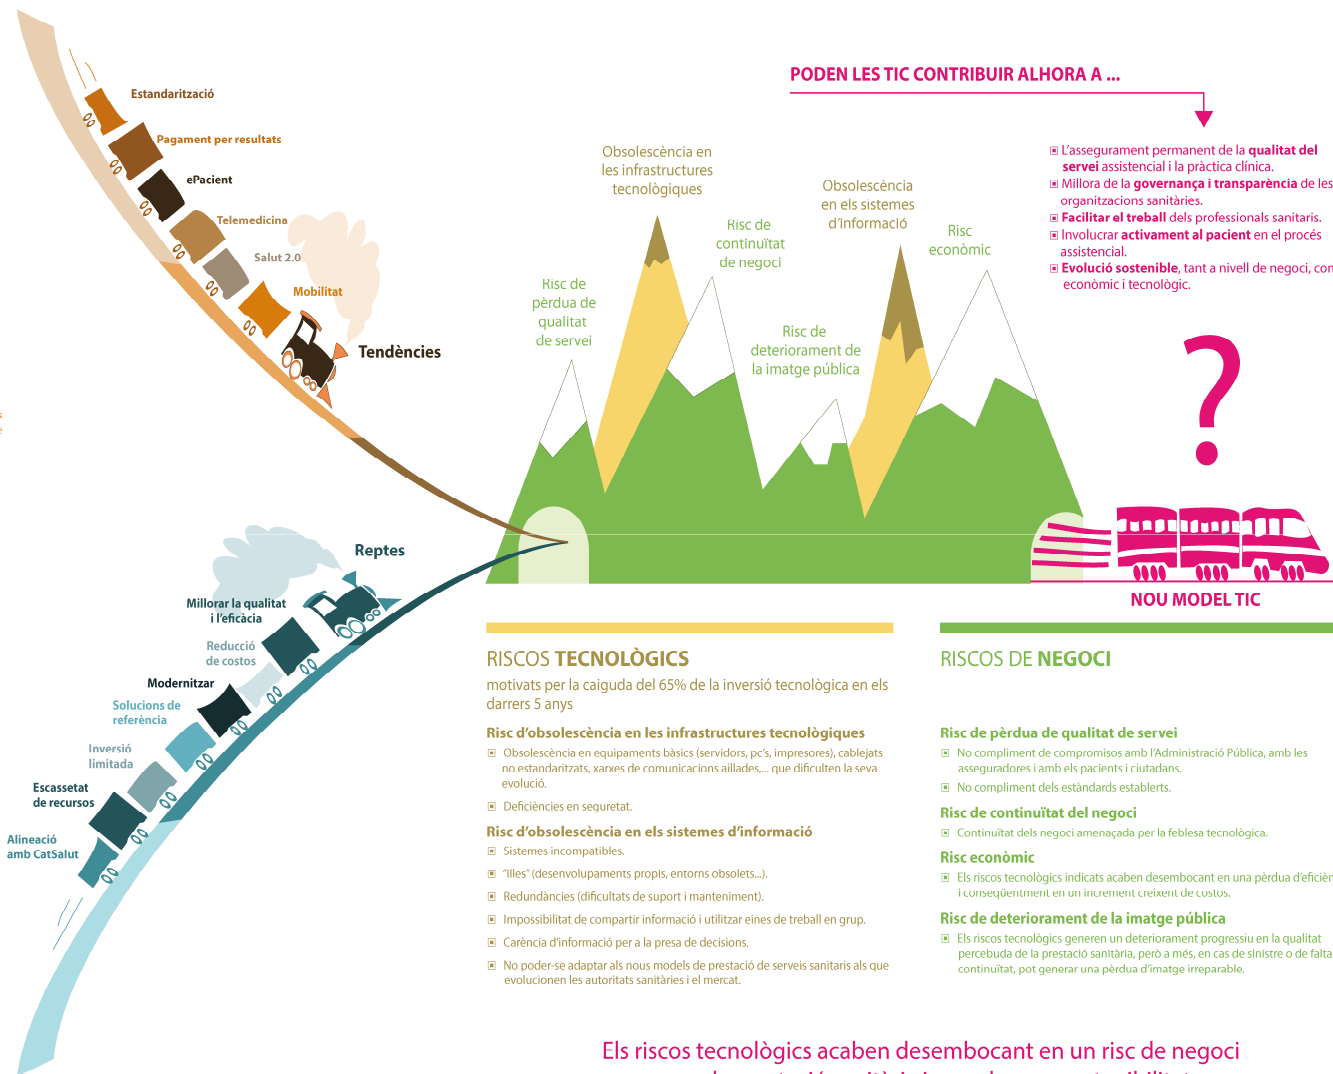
Estandarització
Pagament per resultats
ePacient
Telemedicina
Salut 2.0
Mobilitat
Tendències

Reptes
Millorar la qualitat i l'eficàcia
Reducció de costos
Modernitzar
Solucions de referència
Inversió limitada
Escassetat de recursos
Alineació amb CatSalut

PODEN LES TIC CONTRIBUIR ALHORA A ...

Obsolescència en les infrastructures tecnològiques
Risc de continuïtat de negoci
Obsolescència en els sistemes d'Informació
Risc econòmic
Risc de pèrdua de qualitat de servei
Risc de deteriorament de la imatge pública

L'assegurament permanent de la qualitat del servei assistencial i la pràctica clínica.
Millora de la governança i transparència de les organitzacions sanitàries.
Facilitar el treball dels professionals sanitaris.
Involucrar activament al pacient en el procés assistencial.
Evolució sostenible, tant a nivell de negoci, com econòmic i tecnològic.

?

NOU MODEL TIC

RISCOS TECNOLÒGICS
motivats per la caiguda del 65% de la inversió tecnològica en els darrers 5 anys

Risc d'obsolescència en les infrastructures tecnològiques
Obsolescència en equipaments bàsics (servidors, pc's, impresores), cablejats no estandaritzats, xarxes de comunicacions aïllades,... que dificulten la seva evolució.
Deficiències en seguretat.

Risc d'obsolescència en els sistemes d'informació
Sistemes incompatibles.
"Illes" (desenvolupaments propis, entorns obsolets...).
Redundàncies (dificultats de suport i manteniment).
Impossibilitat de compartir informació i utilitzar eines de treball en grup.
Carència d'informació per a la presa de decisions.
No poder-se adaptar als nous models de prestació de serveis sanitaris als que evolucionen les autoritats sanitàries i el mercat.

RISCOS DE NEGOCI

Risc de pèrdua de qualitat de servei
No compliment de compromisos amb l'Administració Pública, amb les asseguradores i amb els pacients i ciutadans.
No compliment dels estàndards establerts.

Risc de continuïtat del negoci
Continuïtat dels negoci amenaçada per la feblesa tecnològica.

Risc econòmic
Els riscos tecnològics indicats acaben desembocant en una pèrdua d'eficièn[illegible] i conseqüentment en un increment creixent de costos.

Risc de deteriorament de la imatge pública
Els riscos tecnològics generen un deteriorament progressiu en la qualitat percebuda de la prestació sanitària, però a més, en cas de sinistre o de falta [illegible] continuïtat, pot generar una pèrdua d'imatge irreparable.

Els riscos tecnològics acaben desembocant en un risc de negoci
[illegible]